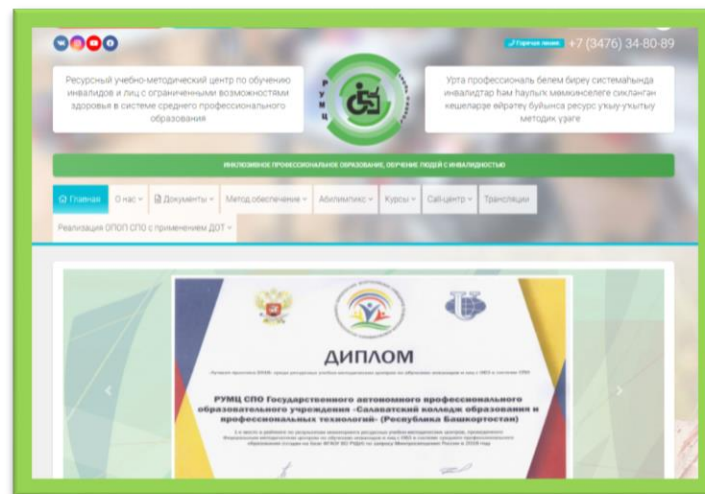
Горячая линия +7 (3476) 34-80-89

Ресурсный учебно-методический центр по обучению инвалидов и лиц с ограниченными возможностями здоровья в системе среднего профессионального образования

РУМЦ

Урта профессиональ белем биреү системаһында инвалидтар һәм һаулыҡ мөмкинселеге сикланган кешеләрҙе өйрәтеү буйынса ресурс уҡыу-уҡытыу методик үҙәге

ИНКЛЮЗИВНОЕ ПРОФЕССИОНАЛЬНОЕ ОБРАЗОВАНИЕ, ОБУЧЕНИЕ ЛЮДЕЙ С ИНВАЛИДНОСТЬЮ

Главная | О нас | Документы | Метод.обеспечение | Абилимпикс | Курсы | Call-центр | Трансляции | Реализация ОПОП СПО с применением ДОТ

ДИПЛОМ

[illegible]

РУМЦ СПО Государственного автономного профессионального образовательного учреждения «Салаватский колледж образования и профессиональных технологий» (Республика Башкортостан)

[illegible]